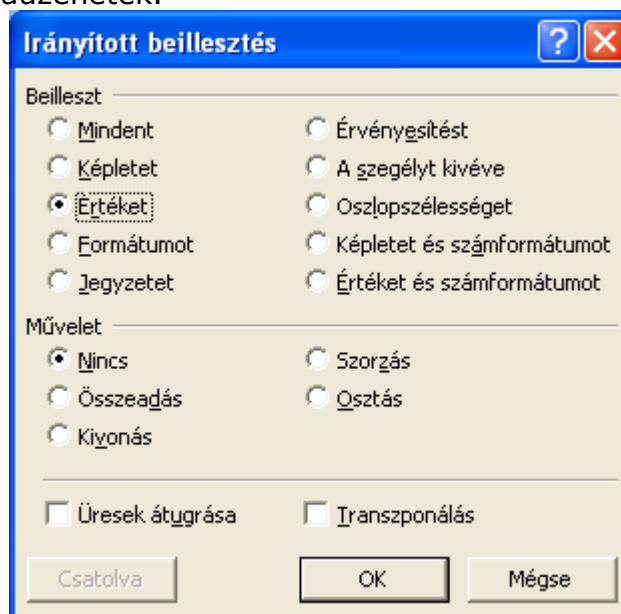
Irányított beillesztés

Beilleszt

Mindent

Képletet

Értéket

Formátumot

Jegyzetet

Érvényesítést

A szegélyt kivéve

Oszlopszélességet

Képletet és számformátumot

Értéket és számformátumot

Művelet

Nincs

Összeadás

Kivonás

Szorzás

Osztás

Üresek átugrása

Transzponálás

Csatolva

OK

Mégse